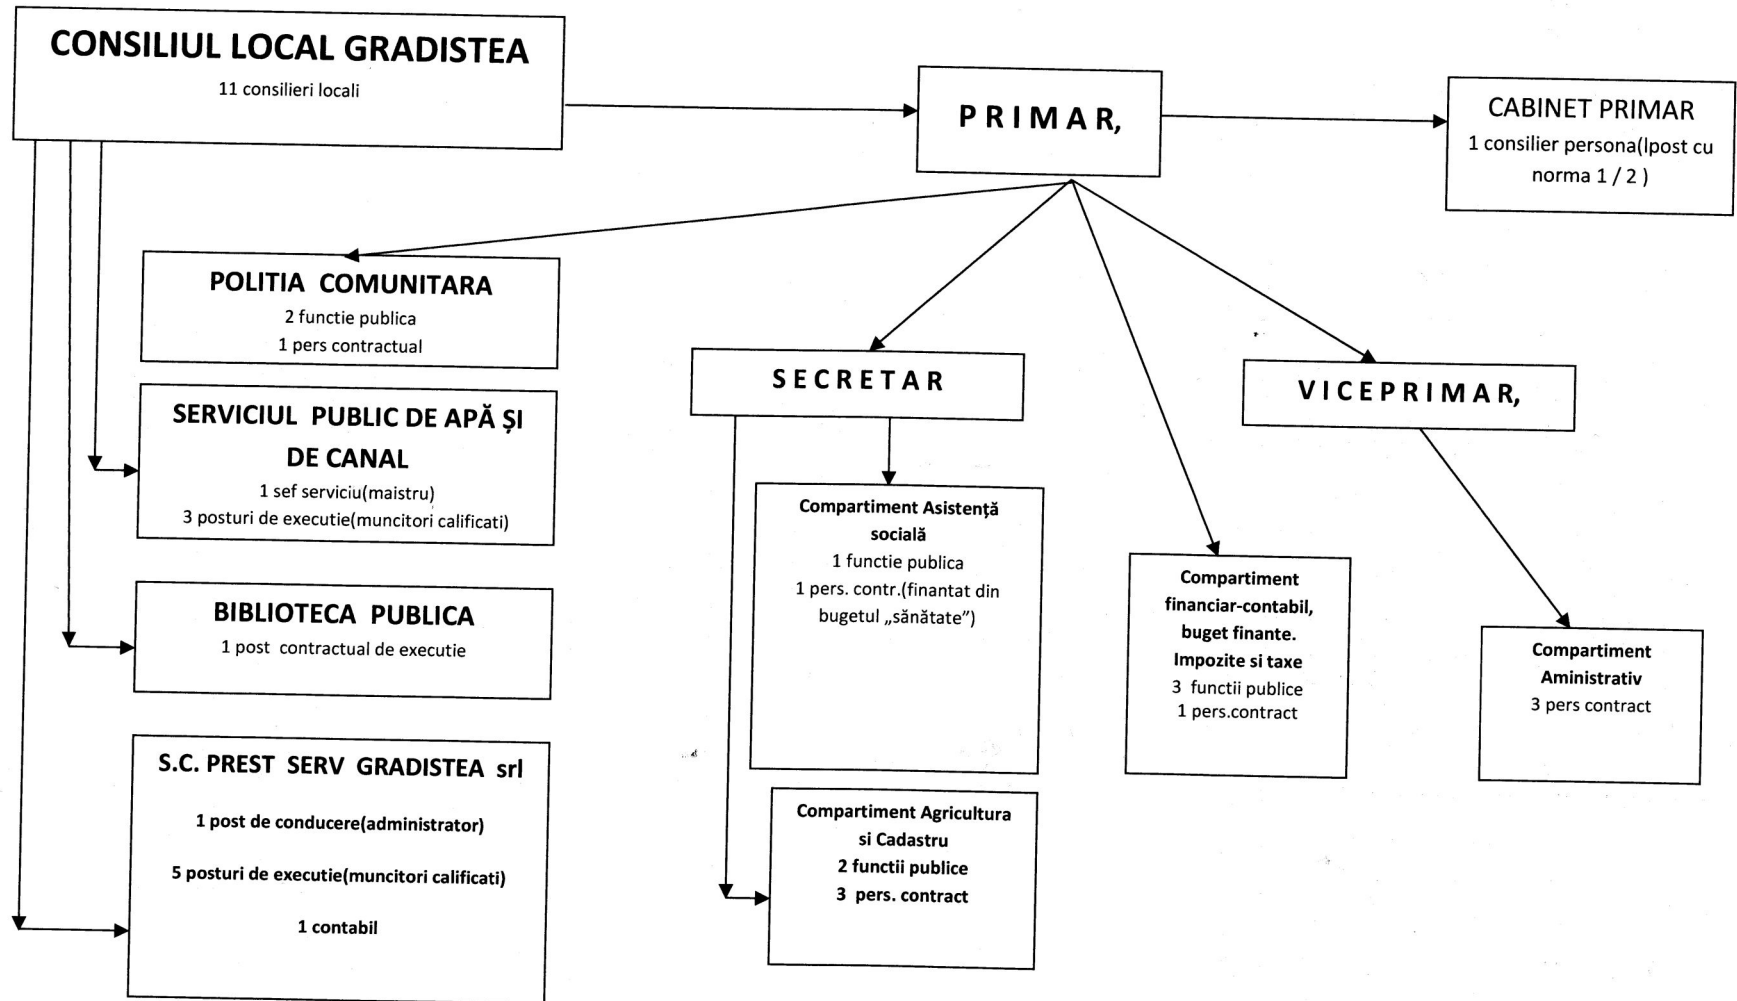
CONSILIUL LOCAL GRADISTEA
11 consilieri locali

PRIMAR,

CABINET PRIMAR
1 consilier persona(lpost cu norma 1 / 2 )

POLITIA COMUNITARA
2 functie publica
1 pers contractual

SERVICIUL PUBLIC DE APĂ ŞI DE CANAL
1 sef serviciu(maistru)
3 posturi de executie(muncitori calificati)

BIBLIOTECA PUBLICA
1 post contractual de executie

S.C. PREST SERV GRADISTEA srl
1 post de conducere(administrator)
5 posturi de executie(muncitori calificati)
1 contabil

SECRETAR

Compartiment Asistență socială
1 functie publica
1 pers. contr.(finantat din bugetul „sănătate")

Compartiment Agricultura si Cadastru
2 functii publice
3 pers. contract

Compartiment financiar-contabil, buget finante. Impozite si taxe
3 functii publice
1 pers.contract

VICEPRIMAR,

Compartiment Aministrativ
3 pers contract